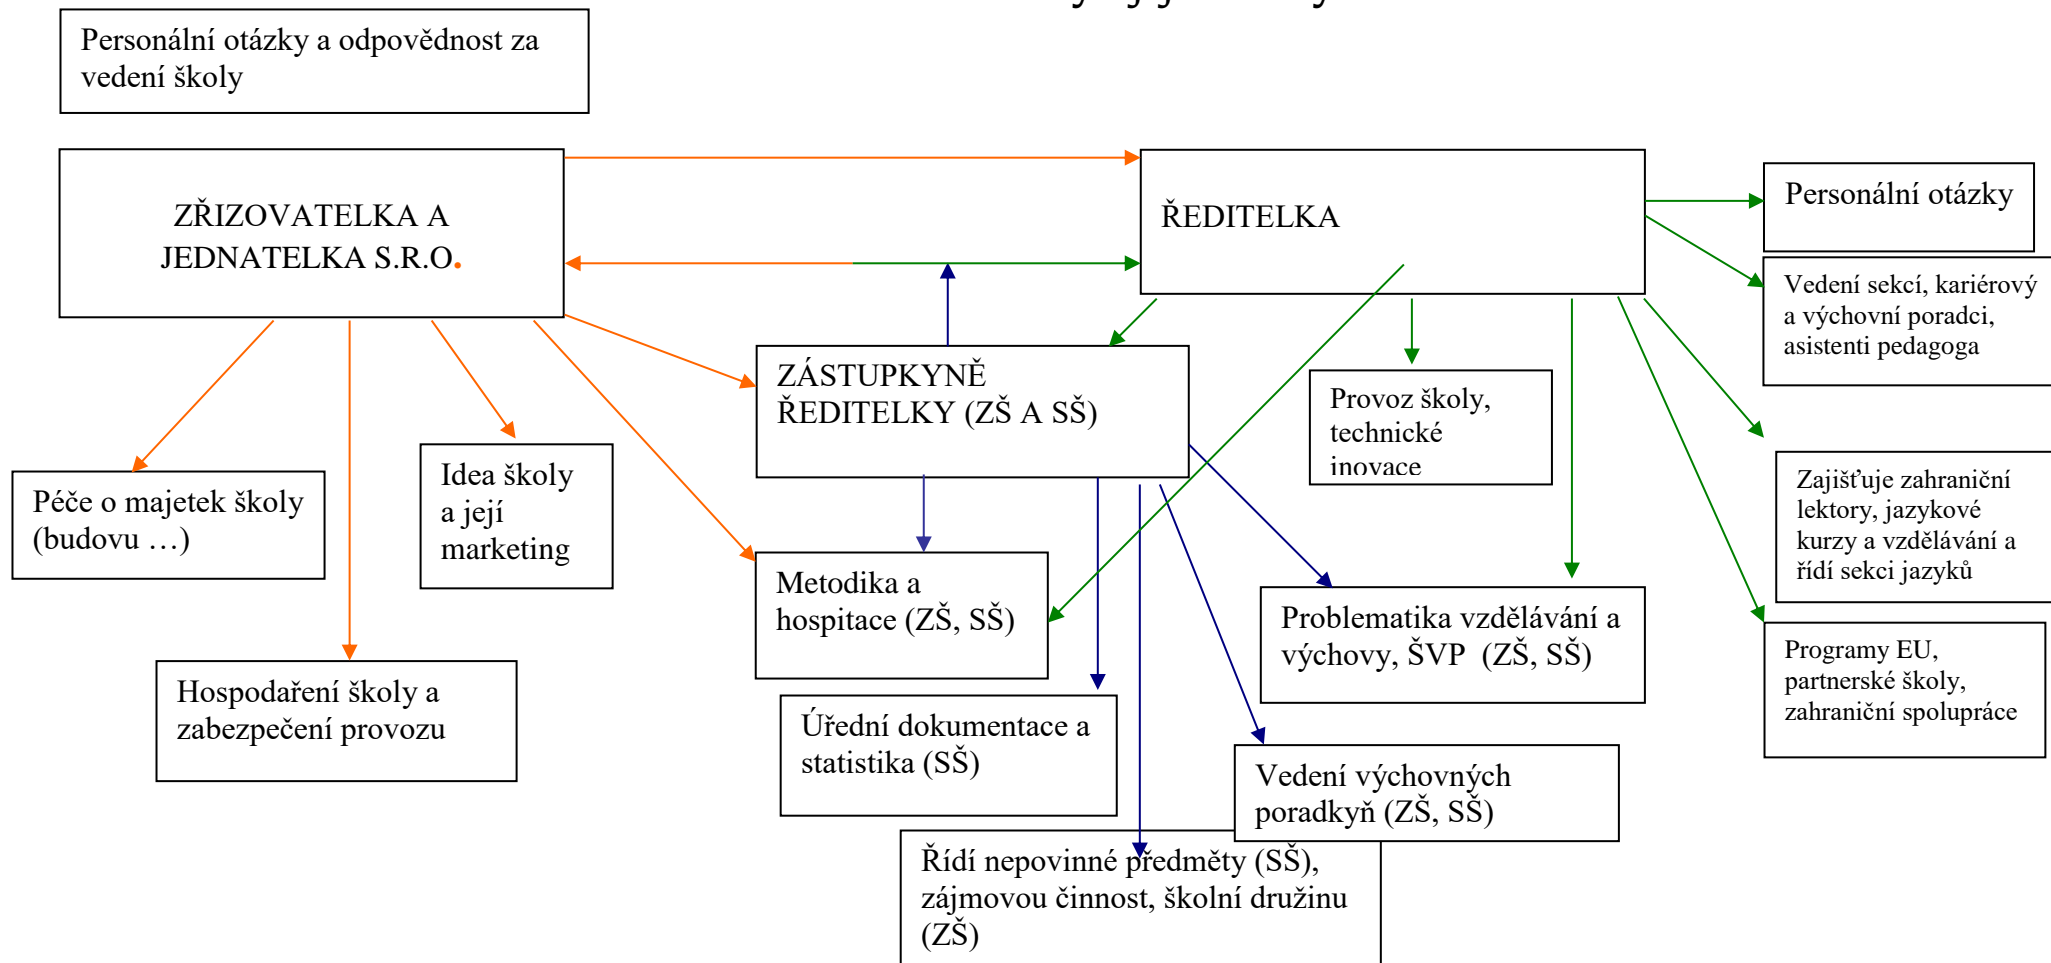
Personální otázky a odpovědnost za vedení školy

ZŘIZOVATELKA A JEDNATELKA S.R.O.

ŘEDITELKA

Personální otázky

Vedení sekcí, kariérový a výchovní poradci, asistenti pedagoga

ZÁSTUPKYNĚ ŘEDITELKY (ZŠ A SŠ)

Provoz školy, technické inovace

Zajišťuje zahraniční lektory, jazykové kurzy a vzdělávání a řídí sekci jazyků

Péče o majetek školy (budovu …)

Idea školy a její marketing

Metodika a hospitace (ZŠ, SŠ)

Problematika vzdělávání a výchovy, ŠVP (ZŠ, SŠ)

Programy EU, partnerské školy, zahraniční spolupráce

Hospodaření školy a zabezpečení provozu

Úřední dokumentace a statistika (SŠ)

Vedení výchovných poradkyň (ZŠ, SŠ)

Řídí nepovinné předměty (SŠ), zájmovou činnost, školní družinu (ZŠ)